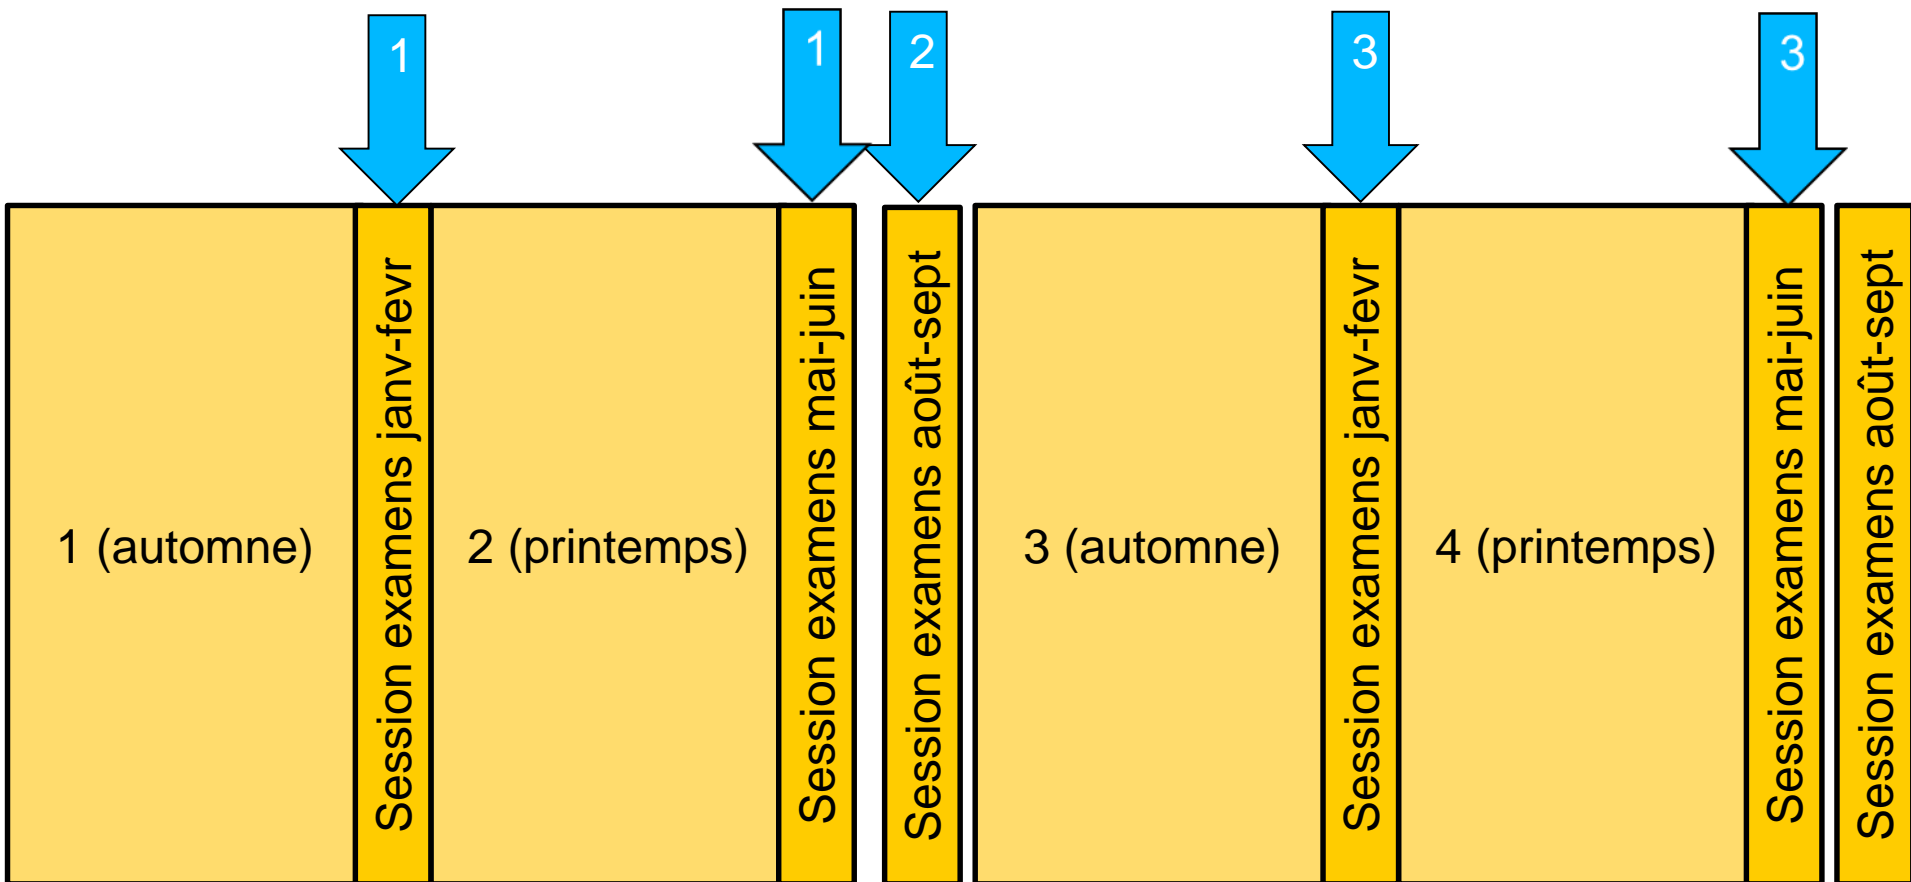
1
1
2
3
3

1 (automne)
Session examens janv-fevr
2 (printemps)
Session examens mai-juin
Session examens août-sept
3 (automne)
Session examens janv-fevr
4 (printemps)
Session examens mai-juin
Session examens août-sept